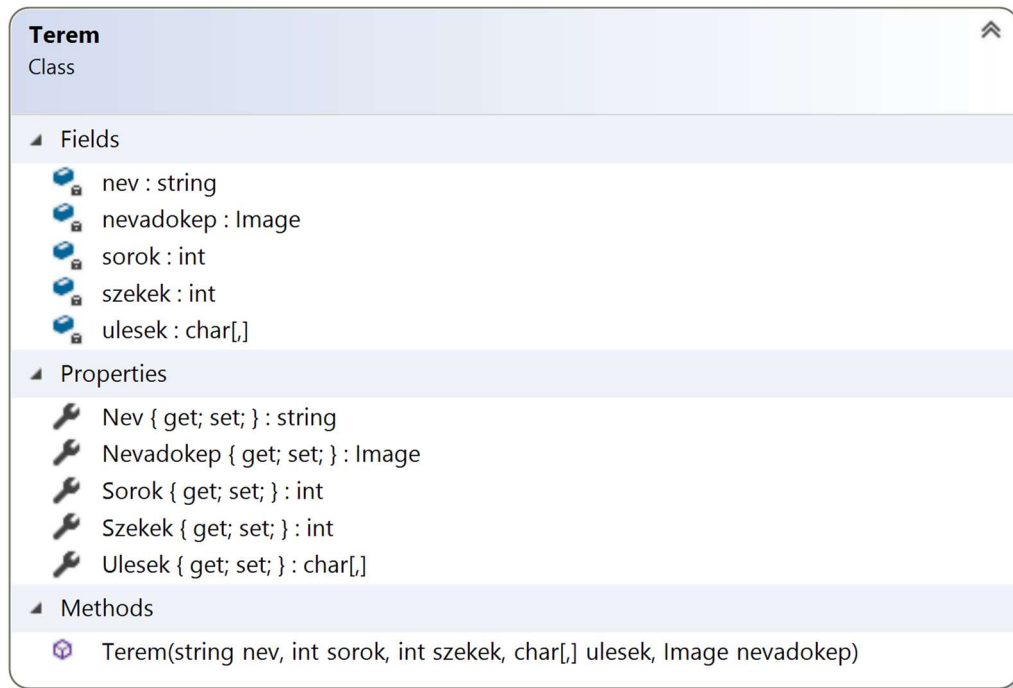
Terem
Class

Fields
nev : string
nevadokep : Image
sorok : int
szekek : int
ulesek : char[,]

Properties
Nev { get; set; } : string
Nevadokep { get; set; } : Image
Sorok { get; set; } : int
Szekek { get; set; } : int
Ulesek { get; set; } : char[,]

Methods
Terem(string nev, int sorok, int szekek, char[,] ulesek, Image nevadokep)